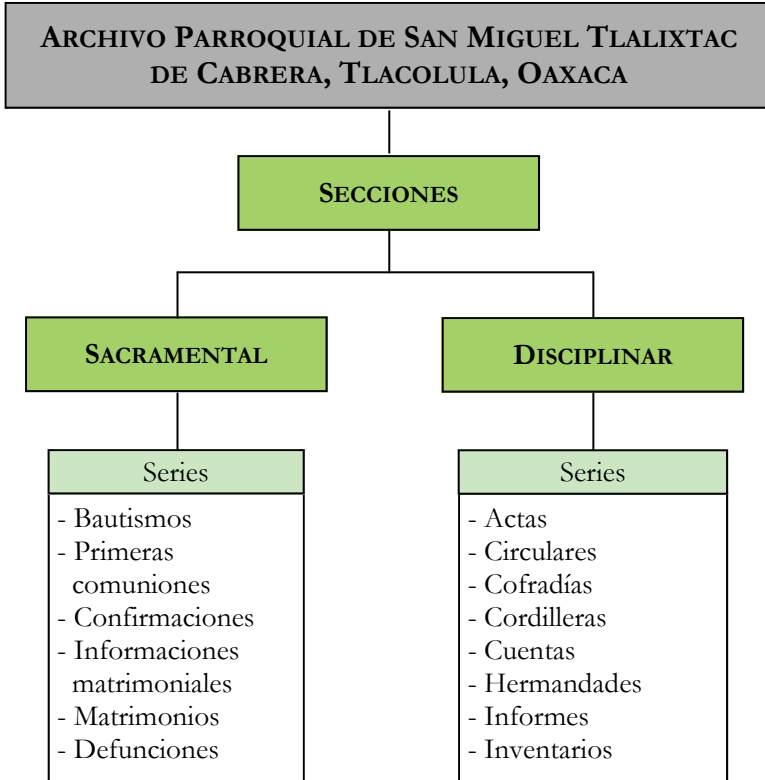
ARCHIVO PARROQUIAL DE SAN MIGUEL TLALIXTAC DE CABRERA, TLACOLULA, OAXACA

SECCIONES

SACRAMENTAL

DISCIPLINAR

Series

- Bautismos
- Primeras comuniones
- Confirmaciones
- Informaciones matrimoniales
- Matrimonios
- Defunciones

Series

- Actas
- Circulares
- Cofradías
- Cordilleras
- Cuentas
- Hermandades
- Informes
- Inventarios